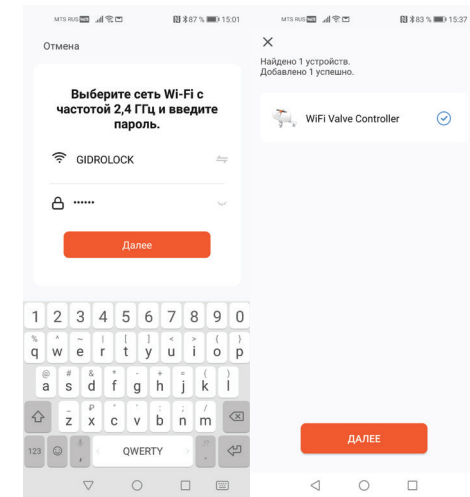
MTS RUS 87 % 15:01

Отмена

Выберите сеть Wi-Fi с частотой 2,4 ГГц и введите пароль.

GIDROLOCK

••••••

Далее

1 2 3 4 5 6 7 8 9 0
% q ^ w ~ e | r [ t ] y < u > i { o } p
@ a # s & d * f - g + h = j ( k ) l
_ z ₽ x " c ' v : b ; n / m
123 QWERTY

MTS RUS 83 % 15:37

×

Найдено 1 устройств.
Добавлено 1 успешно.

WiFi Valve Controller

ДАЛЕЕ